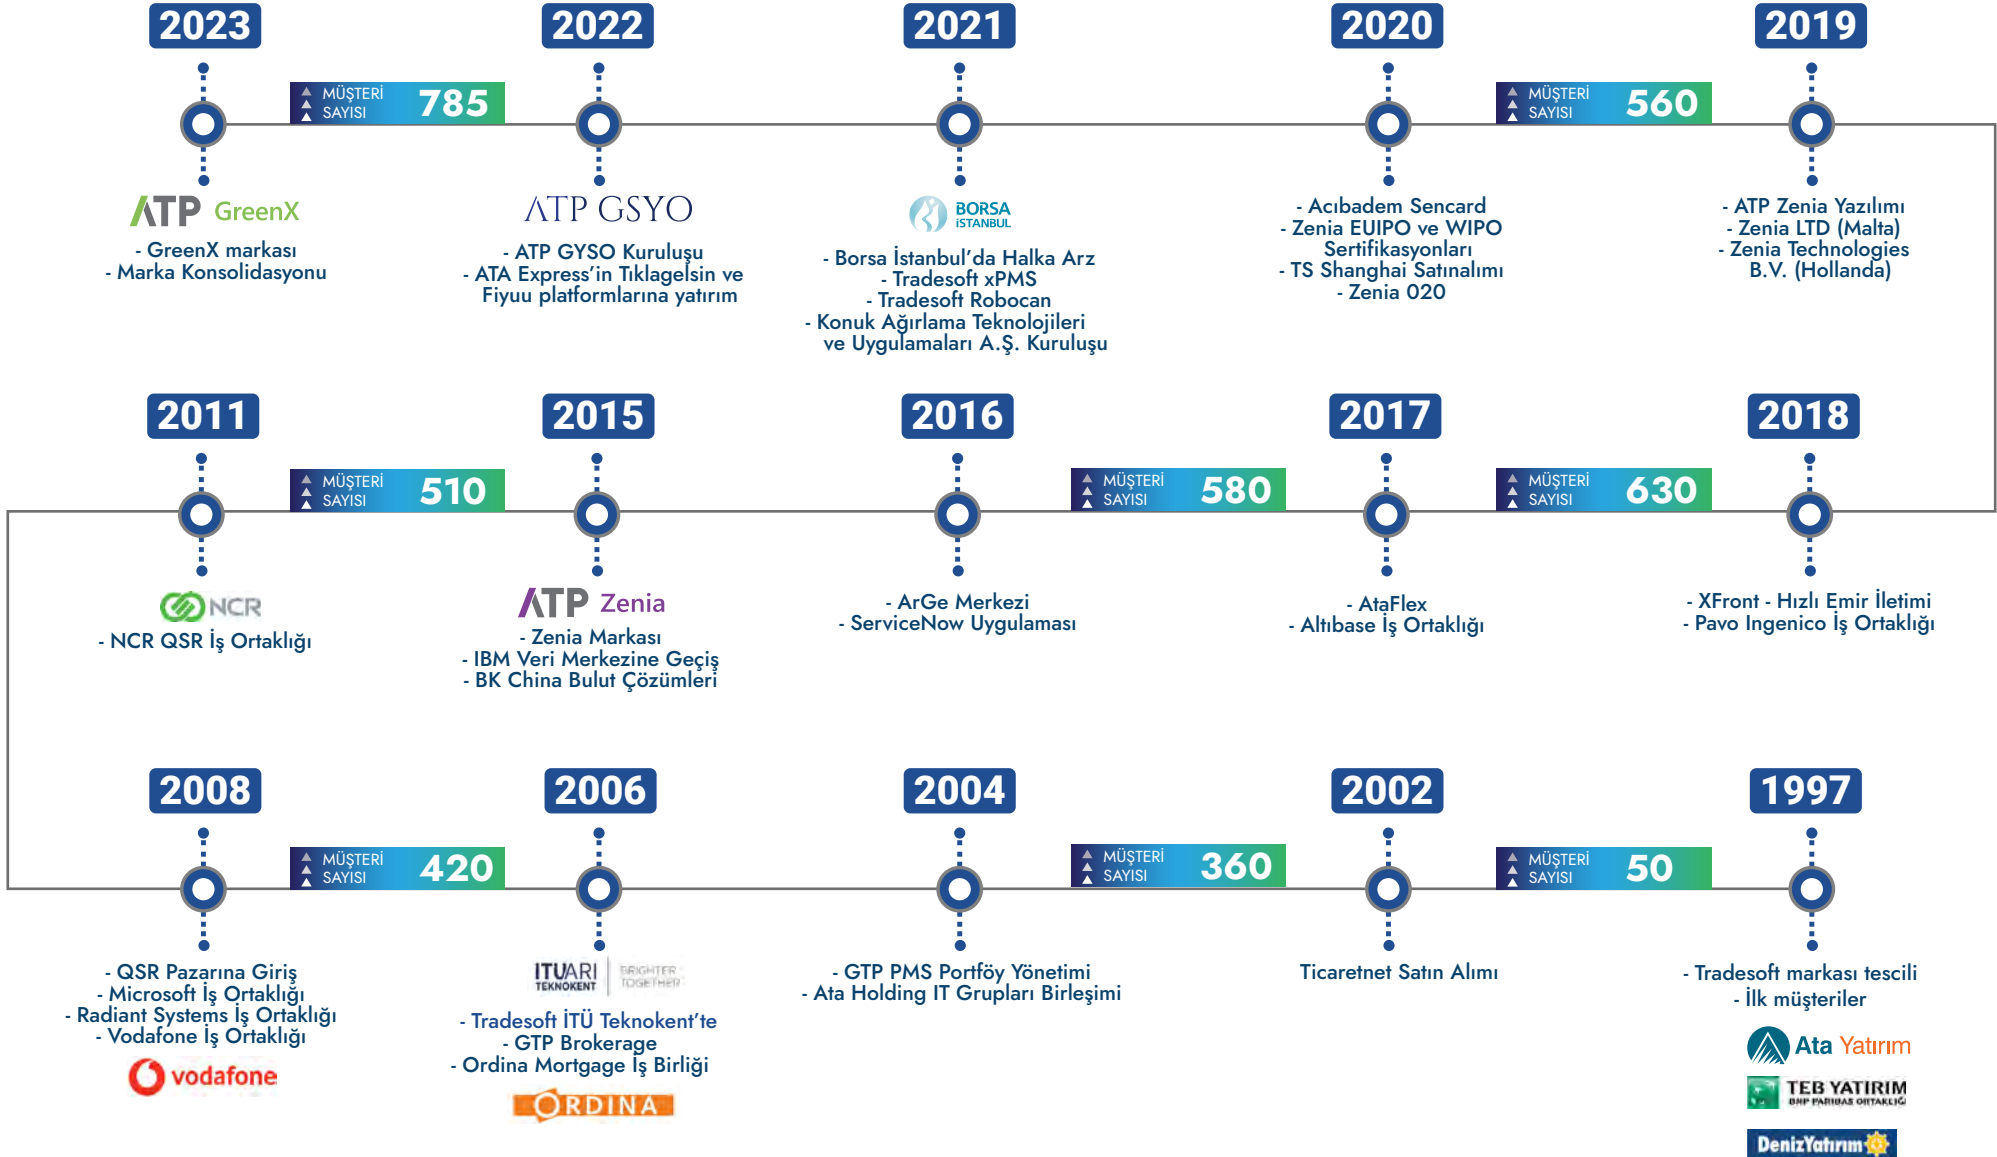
2023

MÜŞTERİ SAYISI 785

ATP GreenX
- GreenX markası
- Marka Konsolidasyonu

2022

ATP GSYO
- ATP GYSO Kuruluşu
- ATA Express'in Tıklagelsin ve Fiyuu platformlarına yatırım

2021

BORSA İSTANBUL
- Borsa İstanbul'da Halka Arz
- Tradesoft xPMS
- Tradesoft Robocan
- Konuk Ağırlama Teknolojileri ve Uygulamaları A.Ş. Kuruluşu

2020

- Acıbadem Sencard
- Zenia EUIPO ve WIPO Sertifikasyonları
- TS Shanghai Satınalımı
- Zenia 020

MÜŞTERİ SAYISI 560

2019

- ATP Zenia Yazılımı
- Zenia LTD (Malta)
- Zenia Technologies B.V. (Hollanda)

2011

MÜŞTERİ SAYISI 510

NCR
- NCR QSR İş Ortaklığı

2015

ATP Zenia
- Zenia Markası
- IBM Veri Merkezine Geçiş
- BK China Bulut Çözümleri

2016

- ArGe Merkezi
- ServiceNow Uygulaması

MÜŞTERİ SAYISI 580

2017

- AtaFlex
- Altıbase İş Ortaklığı

MÜŞTERİ SAYISI 630

2018

- XFront - Hızlı Emir İletimi
- Pavo Ingenico İş Ortaklığı

2008

MÜŞTERİ SAYISI 420

- QSR Pazarına Giriş
- Microsoft İş Ortaklığı
- Radiant Systems İş Ortaklığı
- Vodafone İş Ortaklığı

vodafone

2006

İTUARI TEKNOKENT BRIGHTER TOGETHER
- Tradesoft İTÜ Teknokent'te
- GTP Brokerage
- Ordina Mortgage İş Birliği

ORDINA

2004

- GTP PMS Portföy Yönetimi
- Ata Holding IT Grupları Birleşimi

MÜŞTERİ SAYISI 360

2002

Ticaretnet Satın Alımı

MÜŞTERİ SAYISI 50

1997

- Tradesoft markası tescili
- İlk müşteriler

Ata Yatırım
TEB YATIRIM BNP PARIBAS ORTAKLIĞI
DenizYatırım